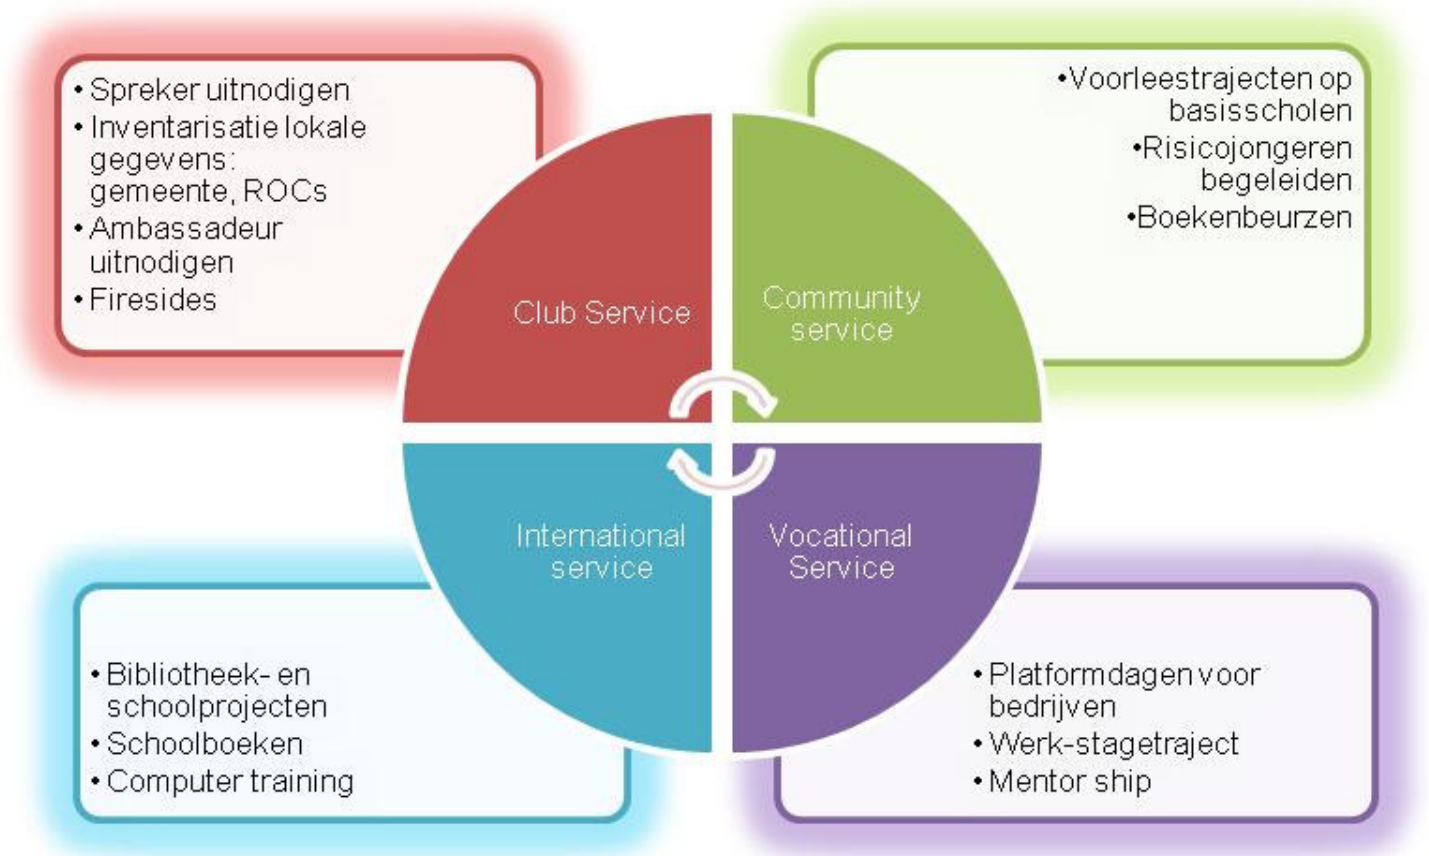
• Spreker uitnodigen
• Inventarisatie lokale gegevens: gemeente, ROCs
• Ambassadeur uitnodigen
• Firesides

•Voorleestrajecten op basisscholen
•Risicojongeren begeleiden
•Boekenbeurzen

Club Service

Community service

International service

Vocational Service

• Bibliotheek- en schoolprojecten
• Schoolboeken
• Computer training

• Platformdagen voor bedrijven
• Werk-stagetraject
• Mentor ship